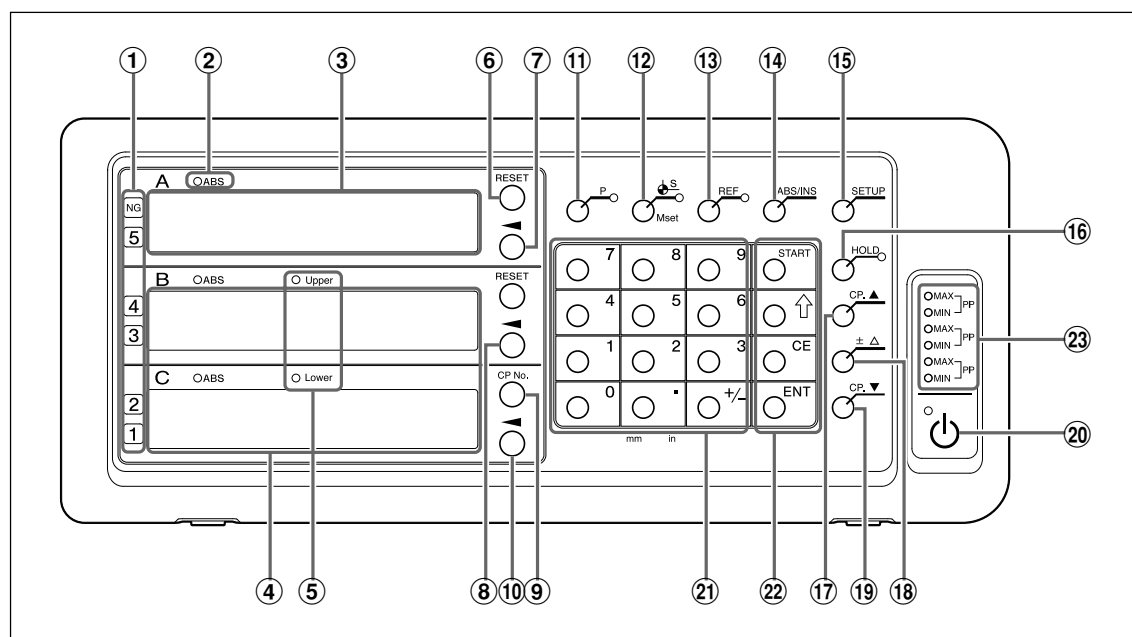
①
②
③
⑥
⑦
⑪
⑫
⑬
⑭
⑮

A ○ABS
NG
5
RESET
◄
P
S
Mset
REF
ABS/INS
SETUP
⑯
HOLD

B ○ABS ○ Upper
4
3
RESET
◄
7
8
9
4
5
6
1
2
3
0
.
+/-
START
⇧
CE
ENT
CP. ▲
± △
CP. ▼
○MAX ○MIN PP
○MAX ○MIN PP
○MAX ○MIN PP
㉓

C ○ABS ○ Lower
2
1
CP No.
◄
mm in
⑳

④
⑤
⑧
⑩
⑨
㉑
㉒
⑰
⑲
⑱